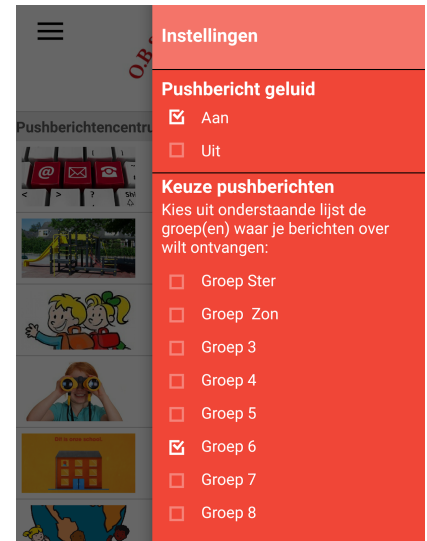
O B

Pushberichtencentru

Instellingen

Pushbericht geluid

Aan

Uit

Keuze pushberichten

Kies uit onderstaande lijst de groep(en) waar je berichten over wilt ontvangen:

Groep Ster

Groep  Zon

Groep 3

Groep 4

Groep 5

Groep 6

Groep 7

Groep 8